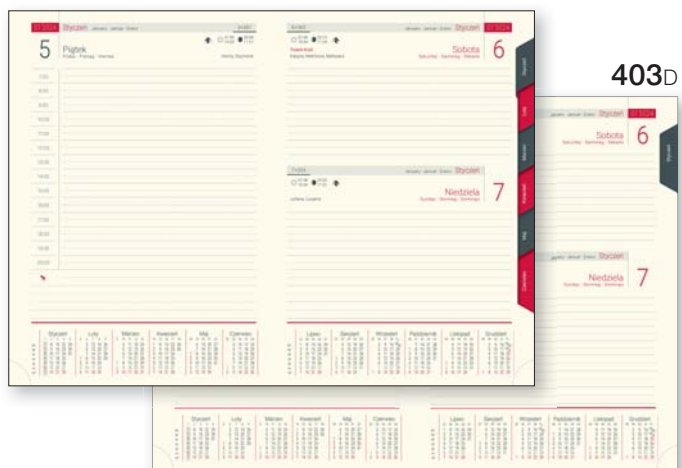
403D

01 2024 Styczeń January Januar Enero

5 Piątek
Friday Freitag Viernes

Hanny Szymona

7:00
8:00
9:00
10:00
11:00
12:00
13:00
14:00
15:00
16:00
17:00
18:00
19:00
20:00

Styczeń 01 2024

Sobota 6
Saturday Samstag Sábado

Trzech Króli
Kacpra Melchiora Baltazara

Niedziela 7
Sunday Sonntag Domingo

Juliana Lucjana

Styczeń
Luty
Marzec
Kwiecień
Maj
Czerwiec

Lipiec
Sierpień
Wrzesień
Październik
Listopad
Grudzień

Styczeń
Luty
Marzec
Kwiecień
Maj
Czerwiec
Lipiec
Sierpień
Wrzesień
Październik
Listopad
Grudzień

Sobota 6
Saturday Samstag Sábado

Niedziela 7
Sunday Sonntag Domingo